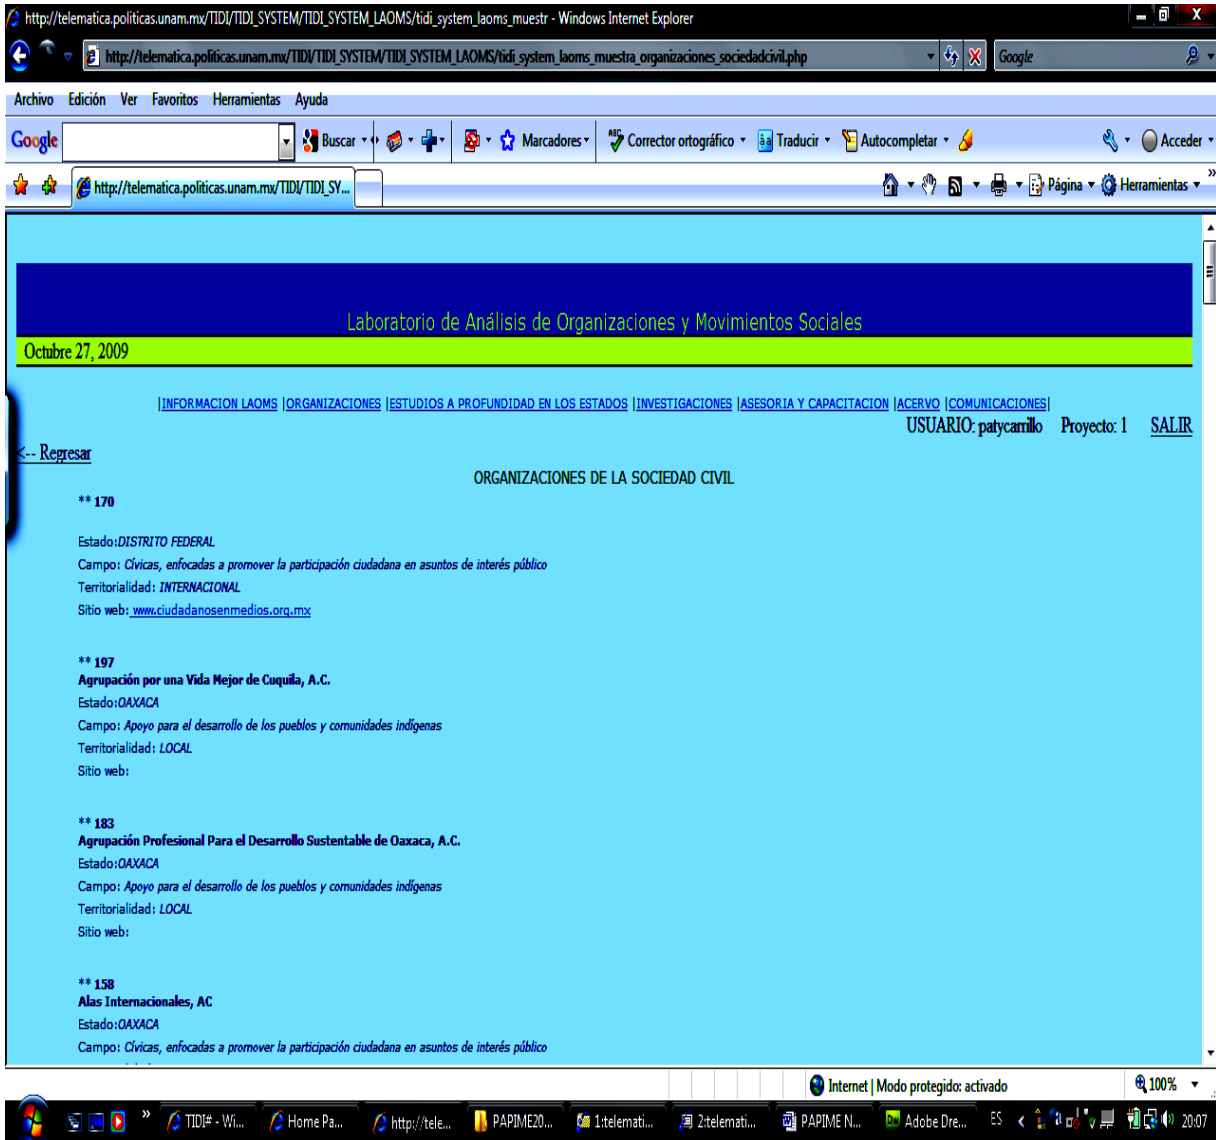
http://telematica.politicas.unam.mx/TIDI/TIDI_SYSTEM/TIDI_SYSTEM_LAOMS/tidi_system_laoms_muestr - Windows Internet Explorer

http://telematica.politicas.unam.mx/TIDI/TIDI_SYSTEM/TIDI_SYSTEM_LAOMS/tidi_system_laoms_muestra_organizaciones_sociedadcivil.php

Google

Archivo Edición Ver Favoritos Herramientas Ayuda

Google Buscar Marcadores Corrector ortográfico Traducir Autocompletar Acceder

http://telematica.politicas.unam.mx/TIDI/TIDI_SY...

Página Herramientas

Laboratorio de Análisis de Organizaciones y Movimientos Sociales

Octubre 27, 2009

|INFORMACION LAOMS |ORGANIZACIONES |ESTUDIOS A PROFUNDIDAD EN LOS ESTADOS |INVESTIGACIONES |ASESORIA Y CAPACITACION |ACERVO |COMUNICACIONES|

USUARIO: patycarrillo Proyecto: 1 SALIR

<-- Regresar

ORGANIZACIONES DE LA SOCIEDAD CIVIL

** 170

Estado:DISTRITO FEDERAL
Campo: Cívicas, enfocadas a promover la participación ciudadana en asuntos de interés público
Territorialidad: INTERNACIONAL
Sitio web: www.ciudadanosenmedios.org.mx

** 197
Agrupación por una Vida Mejor de Cuquila, A.C.
Estado:OAXACA
Campo: Apoyo para el desarrollo de los pueblos y comunidades indígenas
Territorialidad: LOCAL
Sitio web:

** 183
Agrupación Profesional Para el Desarrollo Sustentable de Oaxaca, A.C.
Estado:OAXACA
Campo: Apoyo para el desarrollo de los pueblos y comunidades indígenas
Territorialidad: LOCAL
Sitio web:

** 158
Alas Internacionales, AC
Estado:OAXACA
Campo: Cívicas, enfocadas a promover la participación ciudadana en asuntos de interés público

Internet | Modo protegido: activado 100%

TIDI# - Wi... Home Pa... http://tele... PAPIME20... 1:telemati... 2:telemati... PAPIME N... Adobe Dre... ES 20:07